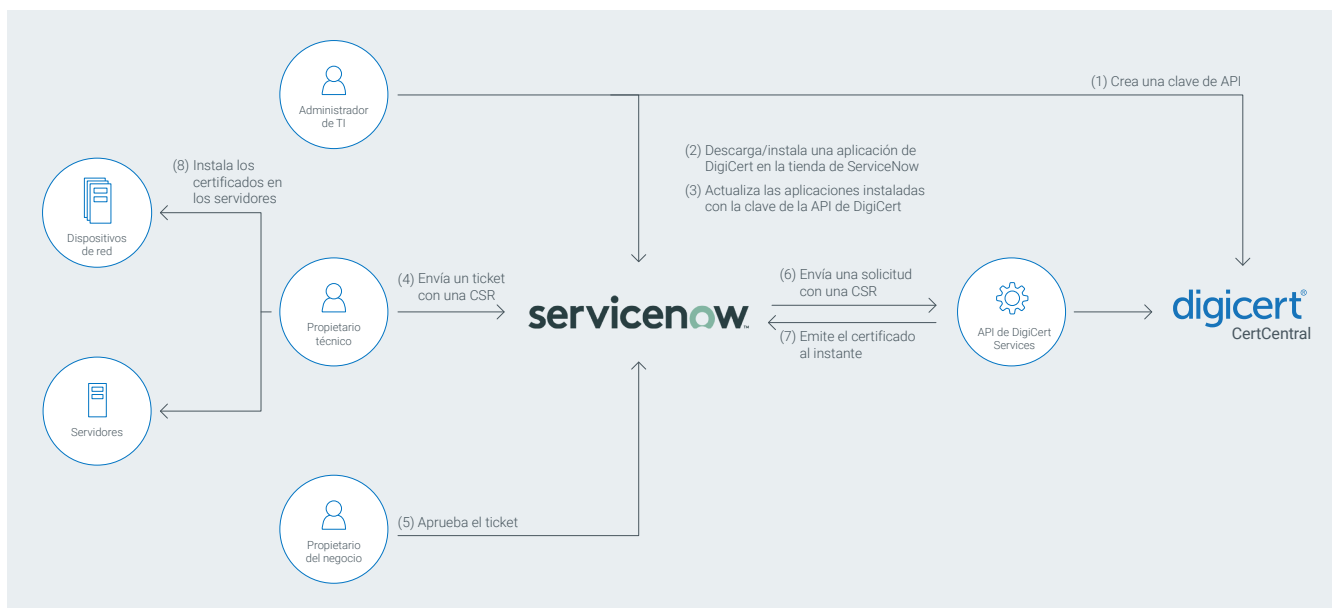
Administrador de TI

(1) Crea una clave de API

(2) Descarga/instala una aplicación de DigiCert en la tienda de ServiceNow

(3) Actualiza las aplicaciones instaladas con la clave de la API de DigiCert

(8) Instala los certificados en los servidores

Dispositivos de red

Propietario técnico

(4) Envía un ticket con una CSR

servicenow™

(6) Envía una solicitud con una CSR

(7) Emite el certificado al instante

API de DigiCert Services

digicert®
CertCentral

Servidores

Propietario del negocio

(5) Aprueba el ticket